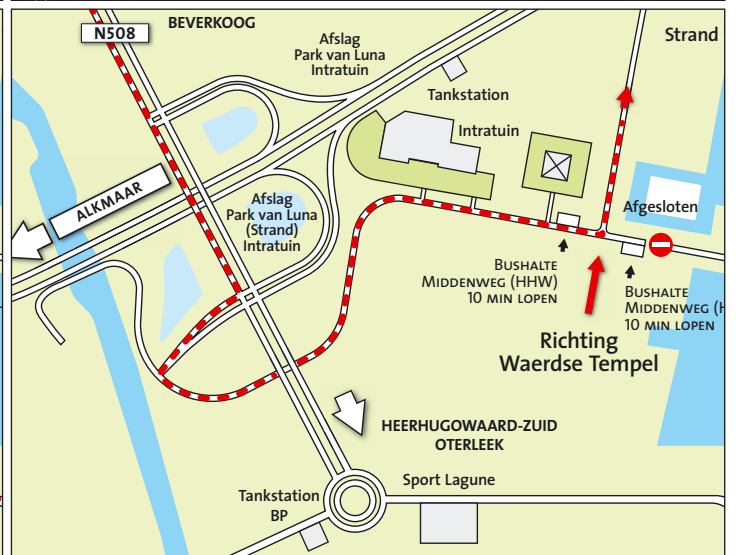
N508
BEVERKOOG
Afslag
Park van Luna
Intratuin
Strand
Tankstation
Intratuin
ALKMAAR
Afslag
Park van Luna
(Strand)
Intratuin
Afgesloten
Bushalte
Middenweg (HHW)
10 min lopen
Bushalte
Middenweg (H
10 min lopen
Richting
Waerdse Tempel
HEERHUGOWAARD-ZUID
OTERLEEK
Tankstation
BP
Sport Lagune